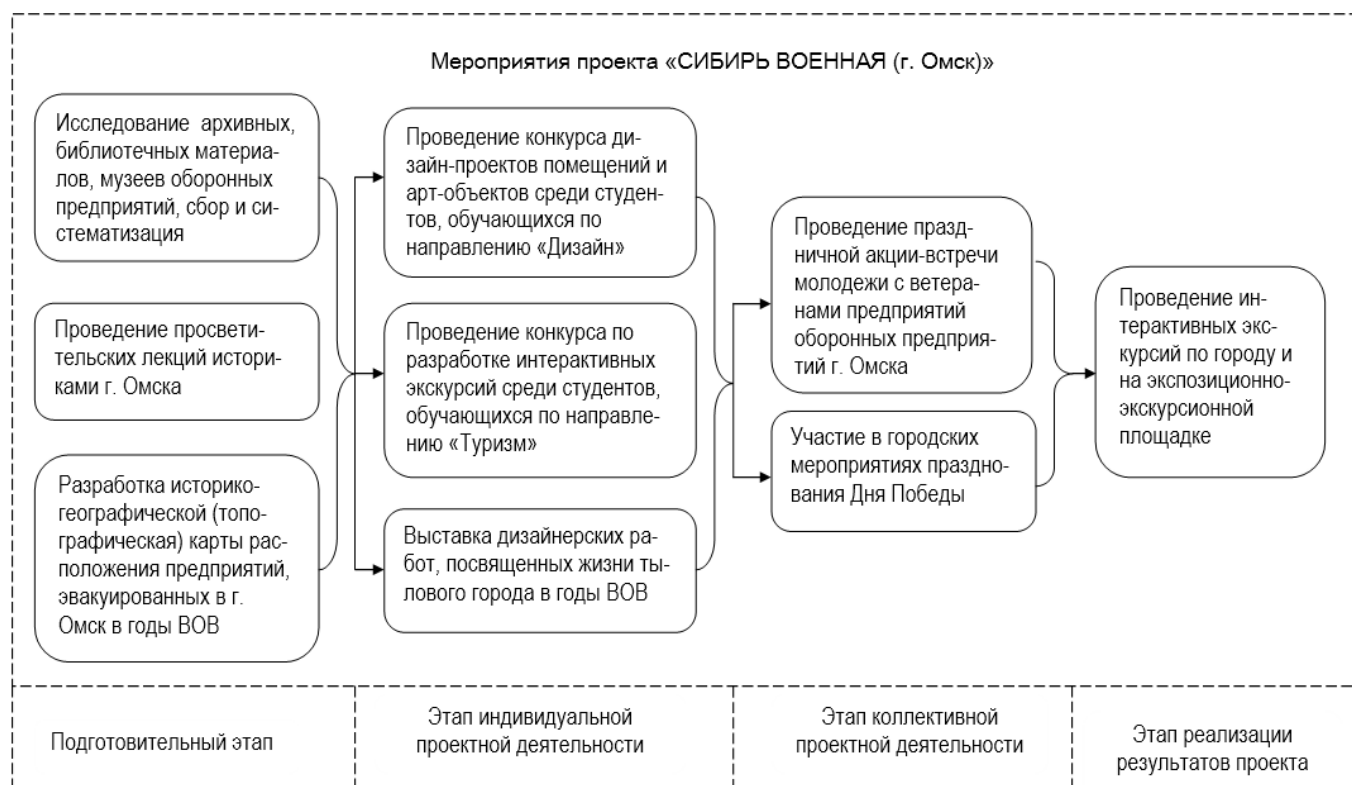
Мероприятия проекта «СИБИРЬ ВОЕННАЯ (г. Омск)»

Исследование архивных, библиотечных материалов, музеев оборонных предприятий, сбор и систематизация

Проведение просветительских лекций историками г. Омска

Разработка историко-географической (топографическая) карты расположения предприятий, эвакуированных в г. Омск в годы ВОВ

Проведение конкурса дизайн-проектов помещений и арт-объектов среди студентов, обучающихся по направлению «Дизайн»

Проведение конкурса по разработке интерактивных экскурсий среди студентов, обучающихся по направлению «Туризм»

Выставка дизайнерских работ, посвященных жизни тылового города в годы ВОВ

Проведение праздничной акции-встречи молодежи с ветеранами предприятий оборонных предприятий г. Омска

Участие в городских мероприятиях празднования Дня Победы

Проведение интерактивных экскурсий по городу и на экспозиционно-экскурсионной площадке

Подготовительный этап

Этап индивидуальной проектной деятельности

Этап коллективной проектной деятельности

Этап реализации результатов проекта